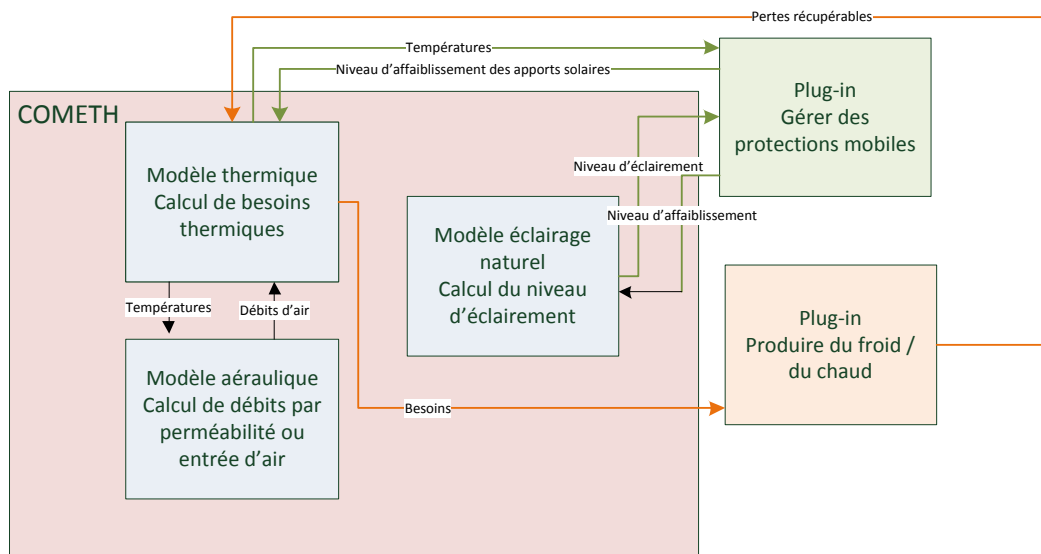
Pertes récupérables

Températures

Niveau d'affaiblissement des apports solaires

COMETH

Plug-in
Gérer des protections mobiles

Modèle thermique
Calcul de besoins thermiques

Niveau d'éclairement

Niveau d'affaiblissement

Modèle éclairage naturel
Calcul du niveau d'éclairement

Températures

Débits d'air

Plug-in
Produire du froid / du chaud

Modèle aéraulique
Calcul de débits par perméabilité ou entrée d'air

Besoins